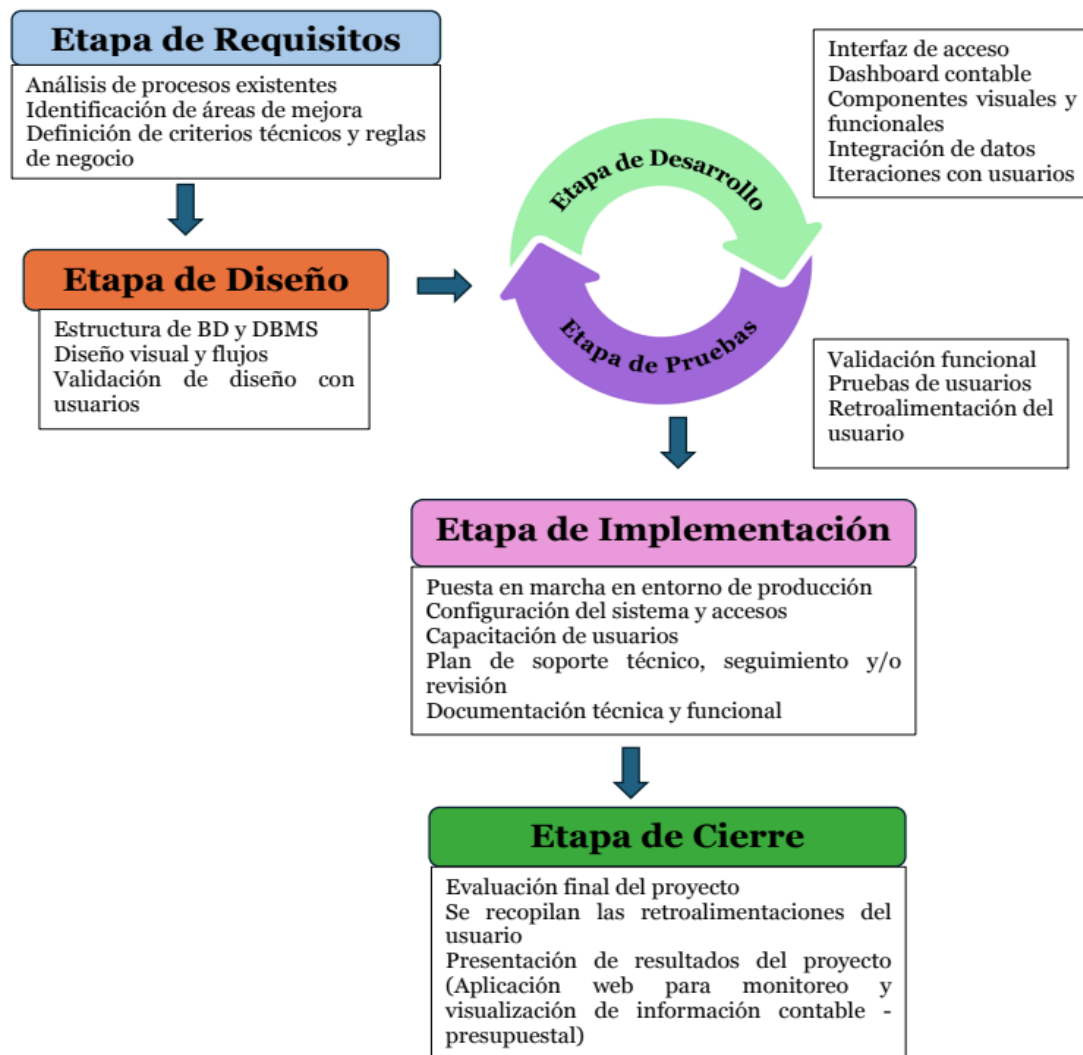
Etapa de Requisitos

Análisis de procesos existentes
Identificación de áreas de mejora
Definición de criterios técnicos y reglas de negocio

Etapa de Diseño

Estructura de BD y DBMS
Diseño visual y flujos
Validación de diseño con usuarios

Etapa de Desarrollo

Etapa de Pruebas

Interfaz de acceso
Dashboard contable
Componentes visuales y funcionales
Integración de datos
Iteraciones con usuarios

Validación funcional
Pruebas de usuarios
Retroalimentación del usuario

Etapa de Implementación

Puesta en marcha en entorno de producción
Configuración del sistema y accesos
Capacitación de usuarios
Plan de soporte técnico, seguimiento y/o revisión
Documentación técnica y funcional

Etapa de Cierre

Evaluación final del proyecto
Se recopilan las retroalimentaciones del usuario
Presentación de resultados del proyecto (Aplicación web para monitoreo y visualización de información contable - presupuestal)